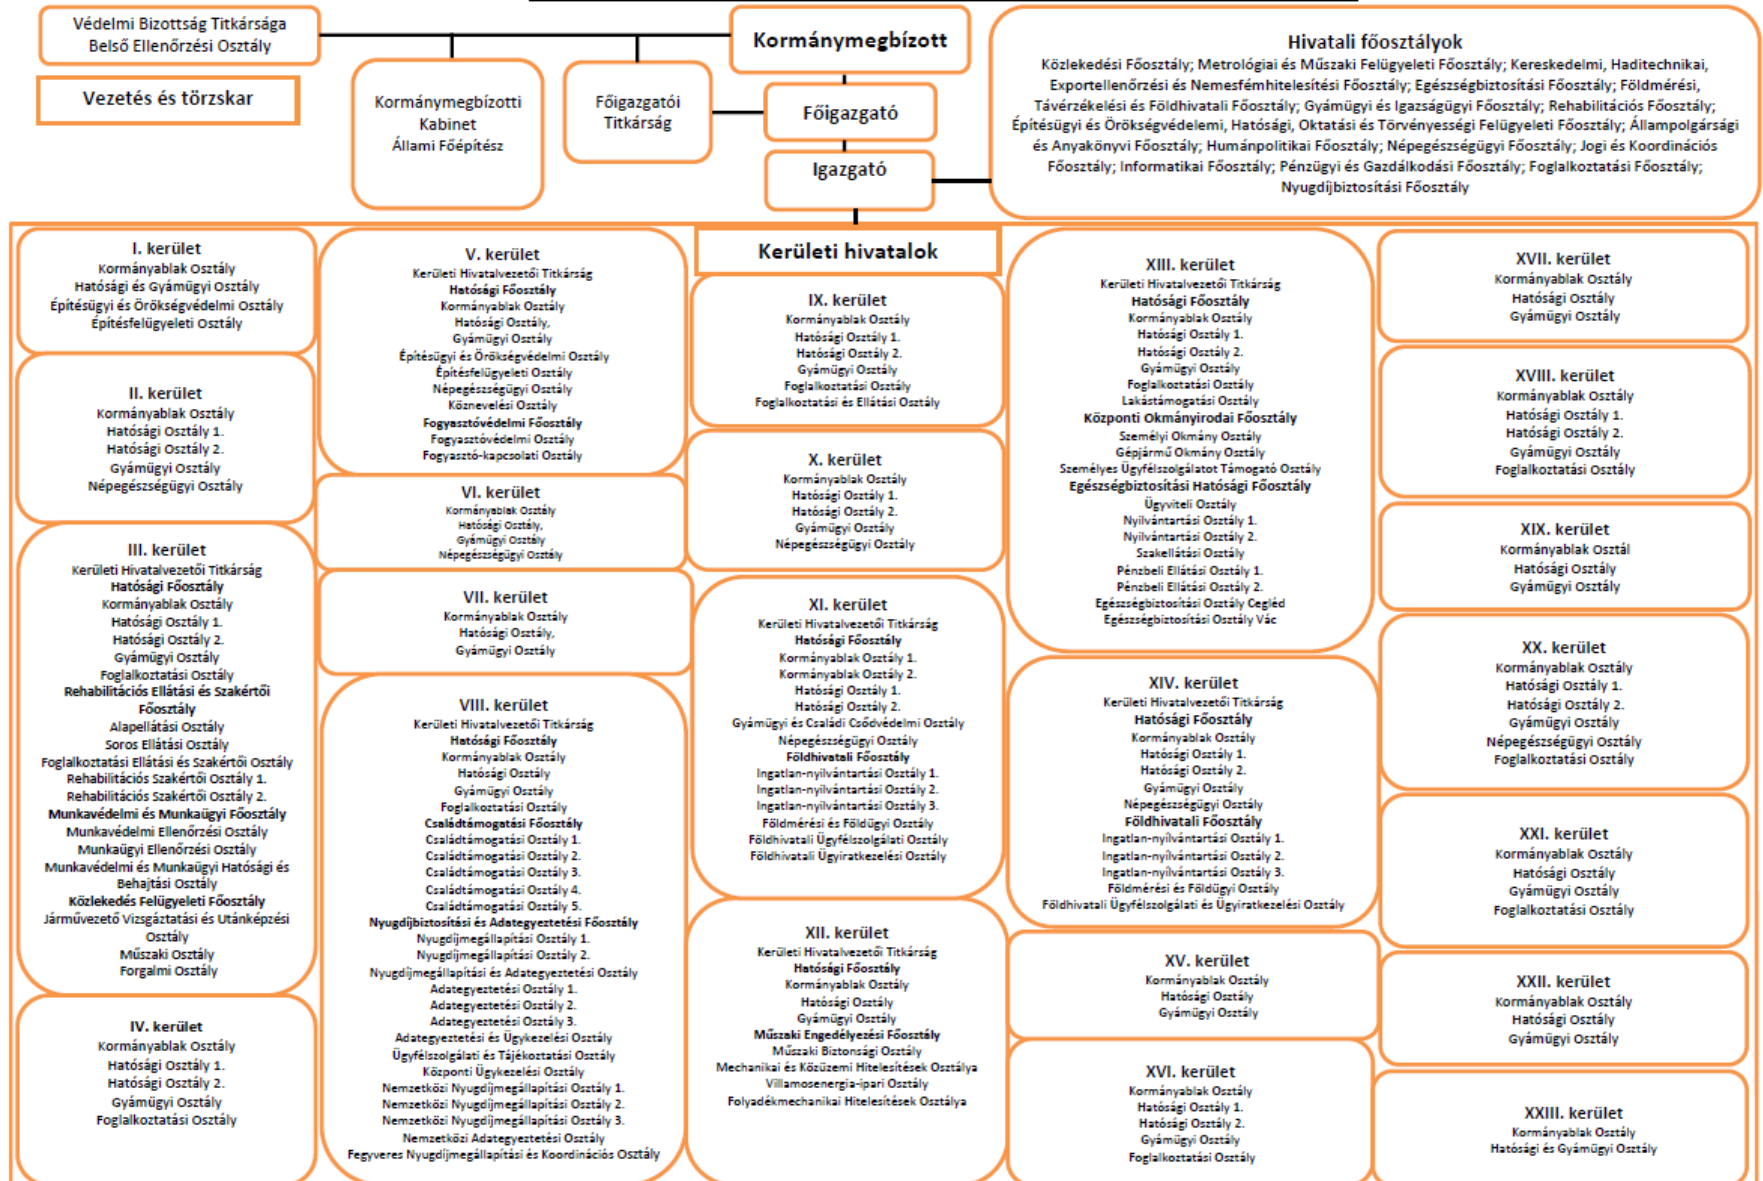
Védelmi Bizottság Titkársága
Belső Ellenőrzési Osztály

Vezetés és törzskar

Kormánymegbízotti Kabinet
Állami Főépítész

Főigazgatói Titkárság

Kormánymegbízott

Főigazgató

Igazgató

Hivatali főosztályok
Közlekedési Főosztály; Metrológiai és Műszaki Felügyeleti Főosztály; Kereskedelmi, Haditechnikai, Exportellenőrzési és Nemesfémhitelesítési Főosztály; Egészségbiztosítási Főosztály; Földmérési, Távérzékelési és Földhivatali Főosztály; Gyámügyi és Igazságügyi Főosztály; Rehabilitációs Főosztály; Építésügyi és Örökségvédelmi, Hatósági, Oktatási és Törvényességi Felügyeleti Főosztály; Állampolgársági és Anyakönyvi Főosztály; Humánpolitikai Főosztály; Népegészségügyi Főosztály; Jogi és Koordinációs Főosztály; Informatikai Főosztály; Pénzügyi és Gazdálkodási Főosztály; Foglalkoztatási Főosztály; Nyugdíjbiztosítási Főosztály

Kerületi hivatalok

I. kerület
Kormányablak Osztály
Hatósági és Gyámügyi Osztály
Építésügyi és Örökségvédelmi Osztály
Építésfelügyeleti Osztály

II. kerület
Kormányablak Osztály
Hatósági Osztály 1.
Hatósági Osztály 2.
Gyámügyi Osztály
Népegészségügyi Osztály

III. kerület
Kerületi Hivatalvezetői Titkárság
Hatósági Főosztály
Kormányablak Osztály
Hatósági Osztály 1.
Hatósági Osztály 2.
Gyámügyi Osztály
Foglalkoztatási Osztály
Rehabilitációs Ellátási és Szakértői Főosztály
Alapellátási Osztály
Soros Ellátási Osztály
Foglalkoztatási Ellátási és Szakértői Osztály
Rehabilitációs Szakértői Osztály 1.
Rehabilitációs Szakértői Osztály 2.
Munkavédelmi és Munkaügyi Főosztály
Munkavédelmi Ellenőrzési Osztály
Munkaügyi Ellenőrzési Osztály
Munkavédelmi és Munkaügyi Hatósági és Behajtási Osztály
Közlekedés Felügyeleti Főosztály
Járművezető Vizsgáztatási és Utánképzési Osztály
Műszaki Osztály
Forgalmi Osztály

IV. kerület
Kormányablak Osztály
Hatósági Osztály 1.
Hatósági Osztály 2.
Gyámügyi Osztály
Foglalkoztatási Osztály

V. kerület
Kerületi Hivatalvezetői Titkárság
Hatósági Főosztály
Kormányablak Osztály
Hatósági Osztály,
Gyámügyi Osztály
Építésügyi és Örökségvédelmi Osztály
Építésfelügyeleti Osztály
Népegészségügyi Osztály
Köznevelési Osztály
Fogyasztóvédelmi Főosztály
Fogyasztóvédelmi Osztály
Fogyasztó-kapcsolati Osztály

VI. kerület
Kormányablak Osztály
Hatósági Osztály,
Gyámügyi Osztály
Népegészségügyi Osztály

VII. kerület
Kormányablak Osztály
Hatósági Osztály,
Gyámügyi Osztály

VIII. kerület
Kerületi Hivatalvezetői Titkárság
Hatósági Főosztály
Kormányablak Osztály
Hatósági Osztály
Gyámügyi Osztály
Foglalkoztatási Osztály
Családtámogatási Főosztály
Családtámogatási Osztály 1.
Családtámogatási Osztály 2.
Családtámogatási Osztály 3.
Családtámogatási Osztály 4.
Családtámogatási Osztály 5.
Nyugdíjbiztosítási és Adategyeztetési Főosztály
Nyugdíjmegállapítási Osztály 1.
Nyugdíjmegállapítási Osztály 2.
Nyugdíjmegállapítási és Adategyeztetési Osztály
Adategyeztetési Osztály 1.
Adategyeztetési Osztály 2.
Adategyeztetési Osztály 3.
Adategyeztetési és Ügykezelési Osztály
Ügyfélszolgálati és Tájékoztatási Osztály
Központi Ügykezelési Osztály
Nemzetközi Nyugdíjmegállapítási Osztály 1.
Nemzetközi Nyugdíjmegállapítási Osztály 2.
Nemzetközi Nyugdíjmegállapítási Osztály 3.
Nemzetközi Adategyeztetési Osztály
Fegyveres Nyugdíjmegállapítási és Koordinációs Osztály

IX. kerület
Kormányablak Osztály
Hatósági Osztály 1.
Hatósági Osztály 2.
Gyámügyi Osztály
Foglalkoztatási Osztály
Foglalkoztatási és Ellátási Osztály

X. kerület
Kormányablak Osztály
Hatósági Osztály 1.
Hatósági Osztály 2.
Gyámügyi Osztály
Népegészségügyi Osztály

XI. kerület
Kerületi Hivatalvezetői Titkárság
Hatósági Főosztály
Kormányablak Osztály 1.
Kormányablak Osztály 2.
Hatósági Osztály 1.
Hatósági Osztály 2.
Gyámügyi és Családi Csődvédelmi Osztály
Népegészségügyi Osztály
Földhivatali Főosztály
Ingatlan-nyilvántartási Osztály 1.
Ingatlan-nyilvántartási Osztály 2.
Ingatlan-nyilvántartási Osztály 3.
Földmérési és Földügyi Osztály
Földhivatali Ügyfélszolgálati Osztály
Földhivatali Ügyiratkezelési Osztály

XII. kerület
Kerületi Hivatalvezetői Titkárság
Hatósági Főosztály
Kormányablak Osztály
Hatósági Osztály
Gyámügyi Osztály
Műszaki Engedélyezési Főosztály
Műszaki Biztonsági Osztály
Mechanikai és Közüzemi Hitelesítések Osztálya
Villamosenergia-ipari Osztály
Folyadékmechanikai Hitelesítések Osztálya

XIII. kerület
Kerületi Hivatalvezetői Titkárság
Hatósági Főosztály
Kormányablak Osztály
Hatósági Osztály 1.
Hatósági Osztály 2.
Gyámügyi Osztály
Foglalkoztatási Osztály
Lakástámogatási Osztály
Központi Okmányirodai Főosztály
Személyi Okmány Osztály
Gépjármű Okmány Osztály
Személyes Ügyfélszolgálatot Támogató Osztály
Egészségbiztosítási Hatósági Főosztály
Ügyviteli Osztály
Nyilvántartási Osztály 1.
Nyilvántartási Osztály 2.
Szakellátási Osztály
Pénzbeli Ellátási Osztály 1.
Pénzbeli Ellátási Osztály 2.
Egészségbiztosítási Osztály Cegléd
Egészségbiztosítási Osztály Vác

XIV. kerület
Kerületi Hivatalvezetői Titkárság
Hatósági Főosztály
Kormányablak Osztály
Hatósági Osztály 1.
Hatósági Osztály 2.
Gyámügyi Osztály
Népegészségügyi Osztály
Földhivatali Főosztály
Ingatlan-nyilvántartási Osztály 1.
Ingatlan-nyilvántartási Osztály 2.
Ingatlan-nyilvántartási Osztály 3.
Földmérési és Földügyi Osztály
Földhivatali Ügyfélszolgálati és Ügyiratkezelési Osztály

XV. kerület
Kormányablak Osztály
Hatósági Osztály
Gyámügyi Osztály

XVI. kerület
Kormányablak Osztály
Hatósági Osztály 1.
Hatósági Osztály 2.
Gyámügyi Osztály
Foglalkoztatási Osztály

XVII. kerület
Kormányablak Osztály
Hatósági Osztály
Gyámügyi Osztály

XVIII. kerület
Kormányablak Osztály
Hatósági Osztály 1.
Hatósági Osztály 2.
Gyámügyi Osztály
Foglalkoztatási Osztály

XIX. kerület
Kormányablak Osztál
Hatósági Osztály
Gyámügyi Osztály

XX. kerület
Kormányablak Osztály
Hatósági Osztály 1.
Hatósági Osztály 2.
Gyámügyi Osztály
Népegészségügyi Osztály
Foglalkoztatási Osztály

XXI. kerület
Kormányablak Osztály
Hatósági Osztály
Gyámügyi Osztály
Foglalkoztatási Osztály

XXII. kerület
Kormányablak Osztály
Hatósági Osztály
Gyámügyi Osztály

XXIII. kerület
Kormányablak Osztály
Hatósági és Gyámügyi Osztály